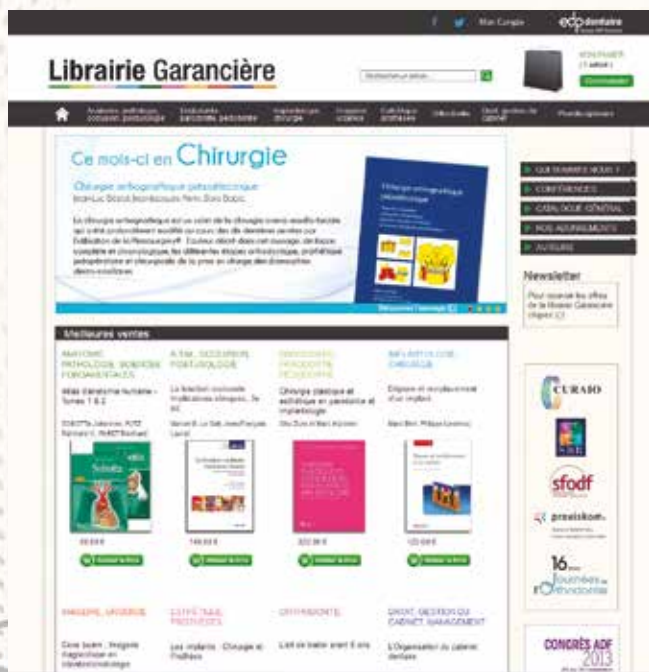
Mon Compte

edp dentaire

Librairie Garancière

Rechercher un article...

Mon panier
(1 article)
Commander

Anatomie, pathologie, occlusion, parodontologie | Endodontie, parodontie, pédodontie | Implantologie, chirurgie | Imagerie, urgence | Esthétique, prothèses | Ortho-dontie | Droit, gestion du cabinet | Produits spéciaux

Ce mois-ci en Chirurgie

Chirurgie orthognathique préprothétique
Jean-Luc Béziat, Jean-François Perrin, Doris Dubois

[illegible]

Découvrez l'ouvrage

QUI SOMMES-NOUS ?
CONFÉRENCES
CATALOGUE GÉNÉRAL
NOS ABONNEMENTS
AUTEURS

Newsletter

Pour recevoir les offres de la librairie Garancière cliquez ici

Meilleures ventes

ANATOMIE, PATHOLOGIE, SCIENCES FONDAMENTALES
Atlas d'anatomie humaine - Tomes 1 & 2
SOBOTTA Johannes, PUTZ Reinhard, PABST Reinhard
99,00 €
Ajouter au Panier

ATM, OCCLUSION, POSTUROLOGIE
La fonction occlusale : implications cliniques, 3e éd.
Samuel B. Le Gall, Jean-François Lauret
149,00 €
Ajouter au Panier

ENDODONTIE, PARODONTIE, PÉDODONTIE
Chirurgie plastique et esthétique en parodontie et implantologie
Otto Zuhr et Marc Hürzeler
322,00 €
Ajouter au Panier

IMPLANTOLOGIE, CHIRURGIE
Élégance et complications d'un implant
Marc Bert, Philippe Leclercq
120,00 €
Ajouter au Panier

IMAGERIE, URGENCE
Cone beam : Imagerie diagnostique en odontostomatologie

ESTHÉTIQUE, PROTHÈSES
Les implants : Chirurgie et Prothèse

ORTHODONTIE
L'art de traiter avant 6 ans

DROIT, GESTION DU CABINET, MANAGEMENT
L'Organisation du cabinet dentaire

CURAIO
sfodf
praxiskom
16es Journées de l'Orthodontie
CONGRÈS ADF 2013